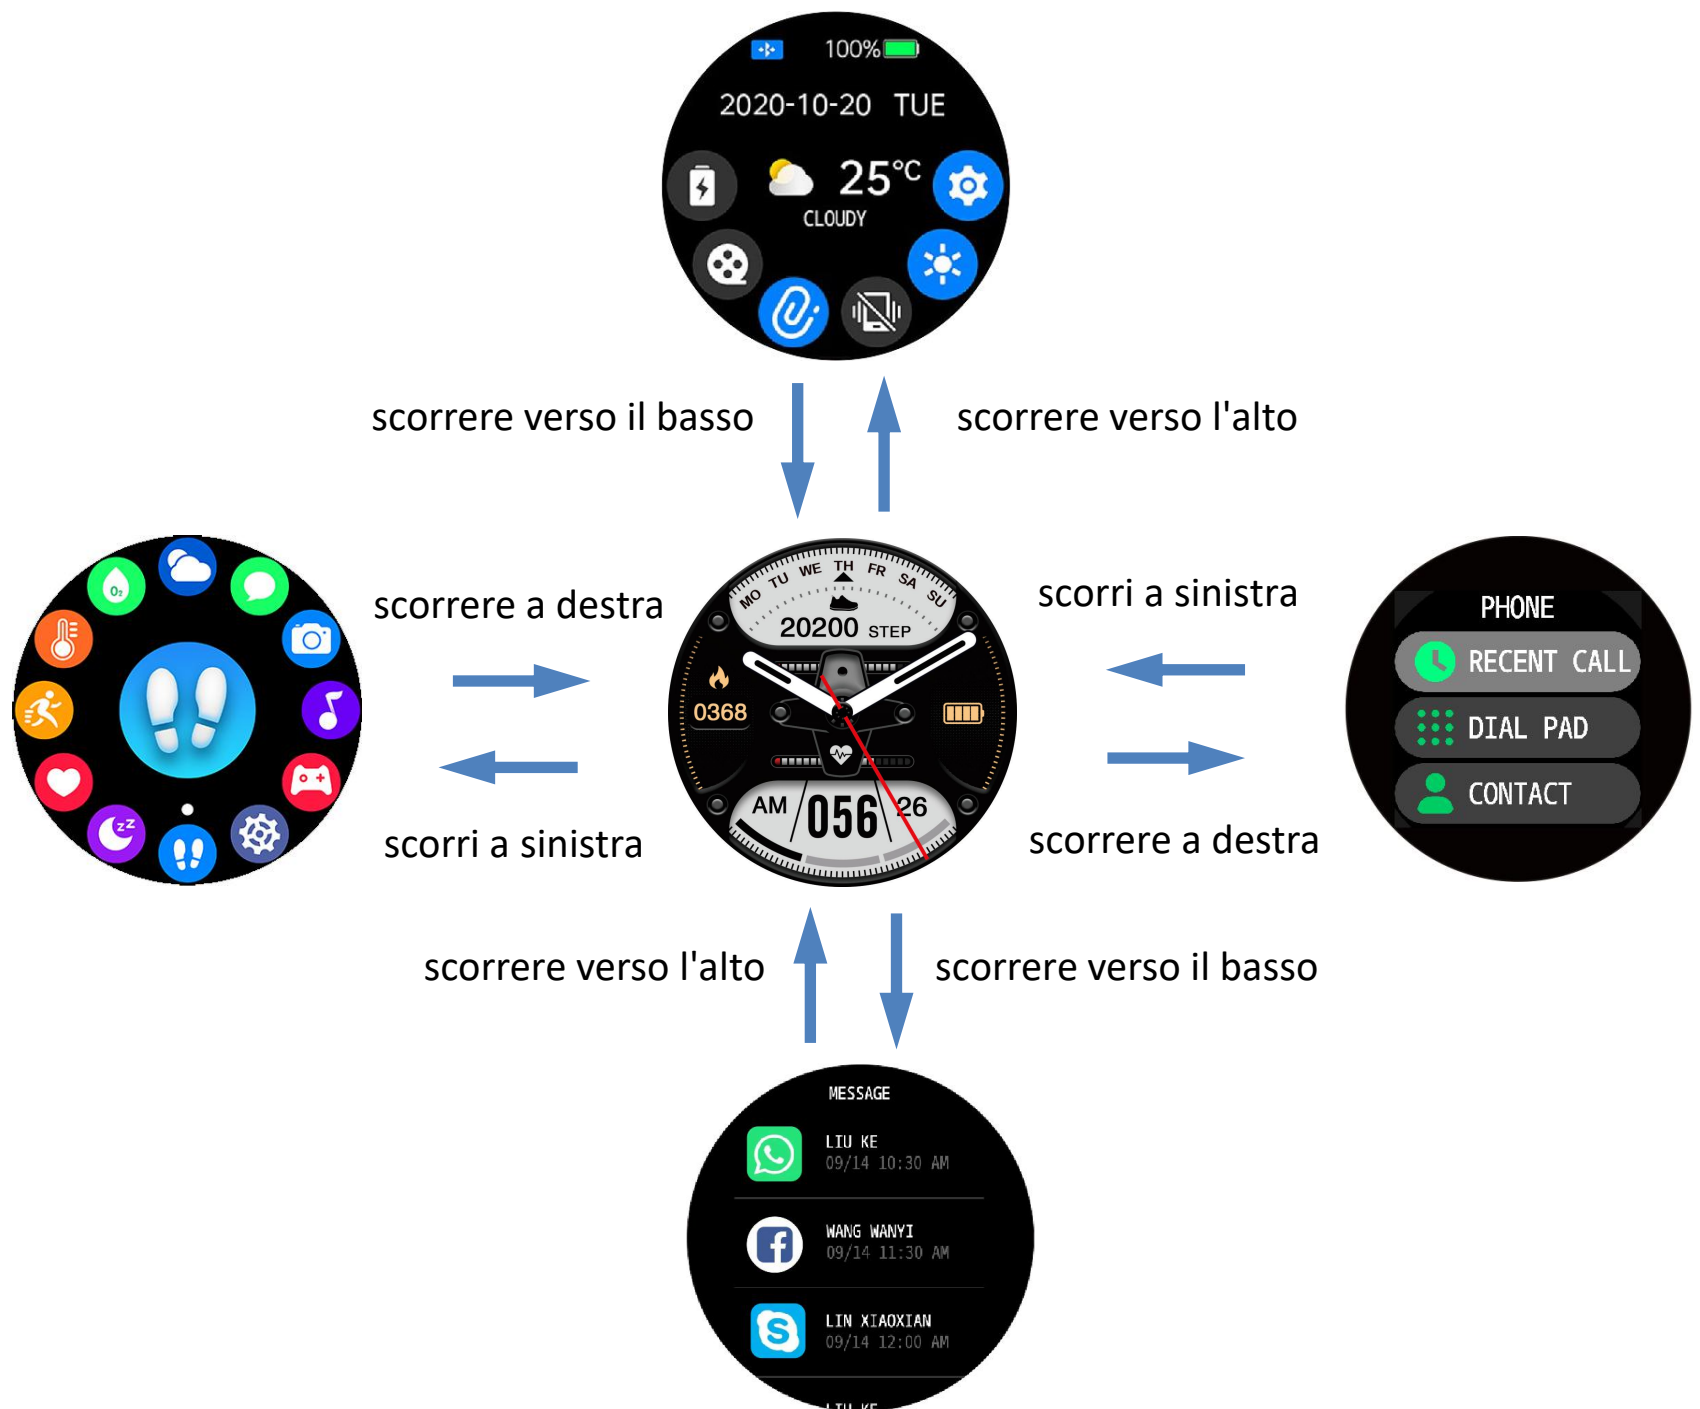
100%

2020-10-20 TUE

25°C

CLOUDY

scorrere verso il basso

scorrere verso l'alto

scorrere a destra

scorri a sinistra

MO TU WE TH FR SA SU

20200 STEP

0368

AM 056 26

scorri a sinistra

scorrere a destra

PHONE

RECENT CALL

DIAL PAD

CONTACT

scorrere verso l'alto

scorrere verso il basso

MESSAGE

LIU KE
09/14 10:30 AM

WANG WANYI
09/14 11:30 AM

LIN XIAOXIAN
09/14 12:00 AM

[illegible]